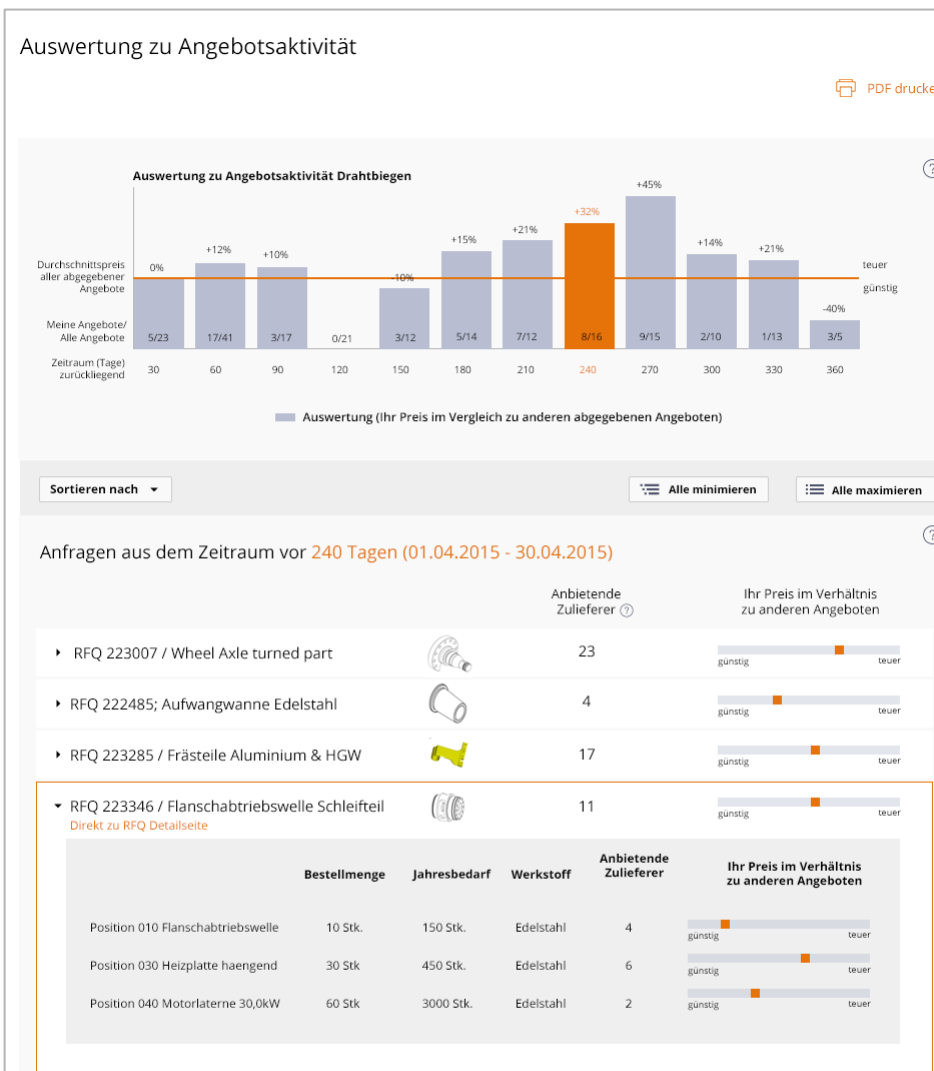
Auswertung zu Angebotsaktivität

PDF drucke

Auswertung zu Angebotsaktivität Drahtbiegen

Durchschnittspreis aller abgegebener Angebote

Meine Angebote/ Alle Angebote

Zeitraum (Tage) zurückliegend

teuer

günstig

| | 0% | +12% | +10% | | -10% | +15% | +21% | +32% | +45% | +14% | +21% | -40% |
|---|---|---|---|---|---|---|---|---|---|---|---|---|
| Meine Angebote/ Alle Angebote | 5/23 | 17/41 | 3/17 | 0/21 | 3/12 | 5/14 | 7/12 | 8/16 | 9/15 | 2/10 | 1/13 | 3/5 |
| Zeitraum (Tage) zurückliegend | 30 | 60 | 90 | 120 | 150 | 180 | 210 | 240 | 270 | 300 | 330 | 360 |

Auswertung (Ihr Preis im Vergleich zu anderen abgegebenen Angeboten)

Sortieren nach

Alle minimieren

Alle maximieren

Anfragen aus dem Zeitraum vor 240 Tagen (01.04.2015 - 30.04.2015)

Anbietende Zulieferer

Ihr Preis im Verhältnis zu anderen Angeboten

RFQ 223007 / Wheel Axle turned part 23 günstig teuer

RFQ 222485; Aufwangwanne Edelstahl 4 günstig teuer

RFQ 223285 / Frästeile Aluminium & HGW 17 günstig teuer

RFQ 223346 / Flanschabtriebswelle Schleifteil 11 günstig teuer

Direkt zu RFQ Detailseite

| | Bestellmenge | Jahresbedarf | Werkstoff | Anbietende Zulieferer | Ihr Preis im Verhältnis zu anderen Angeboten |
|---|---|---|---|---|---|
| Position 010 Flanschabtriebswelle | 10 Stk. | 150 Stk. | Edelstahl | 4 | günstig teuer |
| Position 030 Heizplatte haengend | 30 Stk | 450 Stk. | Edelstahl | 6 | günstig teuer |
| Position 040 Motorlaterne 30,0kW | 60 Stk | 3000 Stk. | Edelstahl | 2 | günstig teuer |